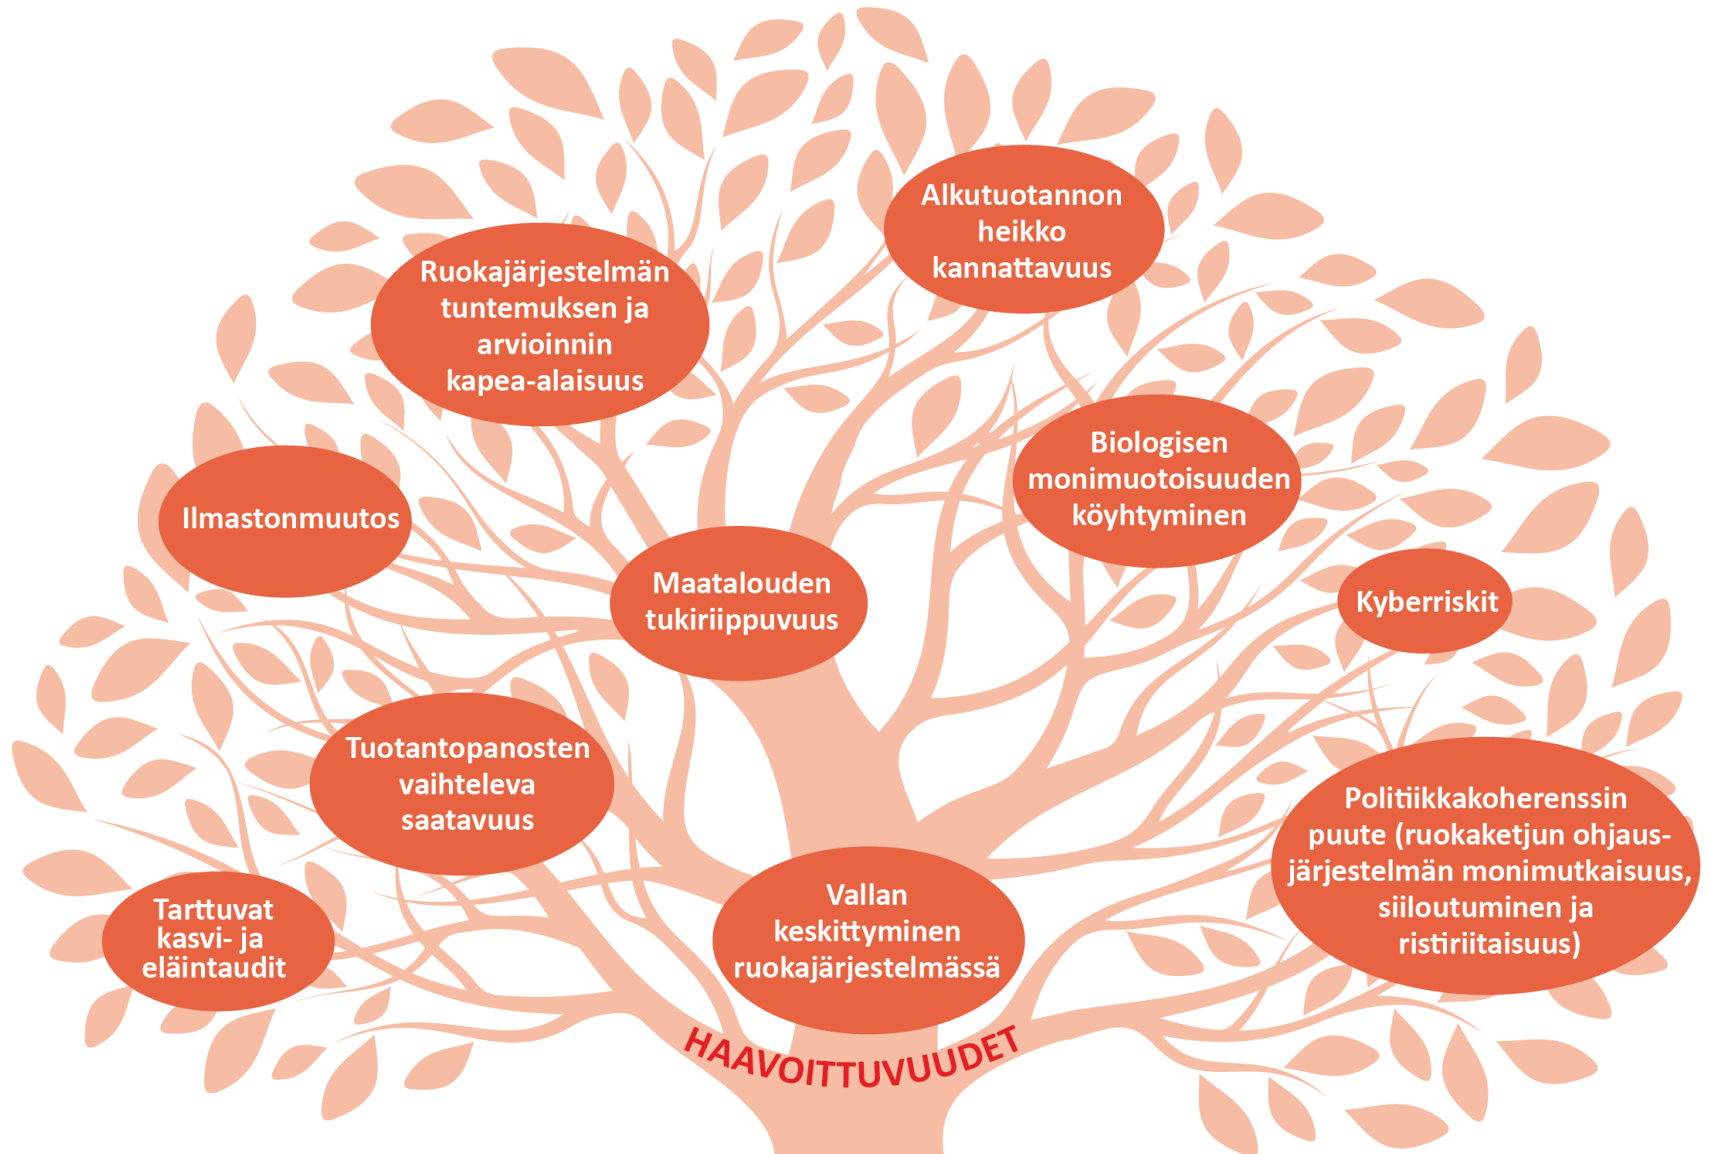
Alkutuotannon heikko kannattavuus

Ruokajärjestelmän tuntemuksen ja arvioinnin kapea-alaisuus

Biologisen monimuotoisuuden köyhtyminen

Ilmastonmuutos

Maatalouden tukiriippuvuus

Kyberriskit

Tuotantopanosten vaihteleva saatavuus

Politiikkakoherenssin puute (ruokaketjun ohjausjärjestelmän monimutkaisuus, siiloutuminen ja ristiriitaisuus)

Tarttuvat kasvi- ja eläintaudit

Vallan keskittyminen ruokajärjestelmässä

HAAVOITTUVUUDET